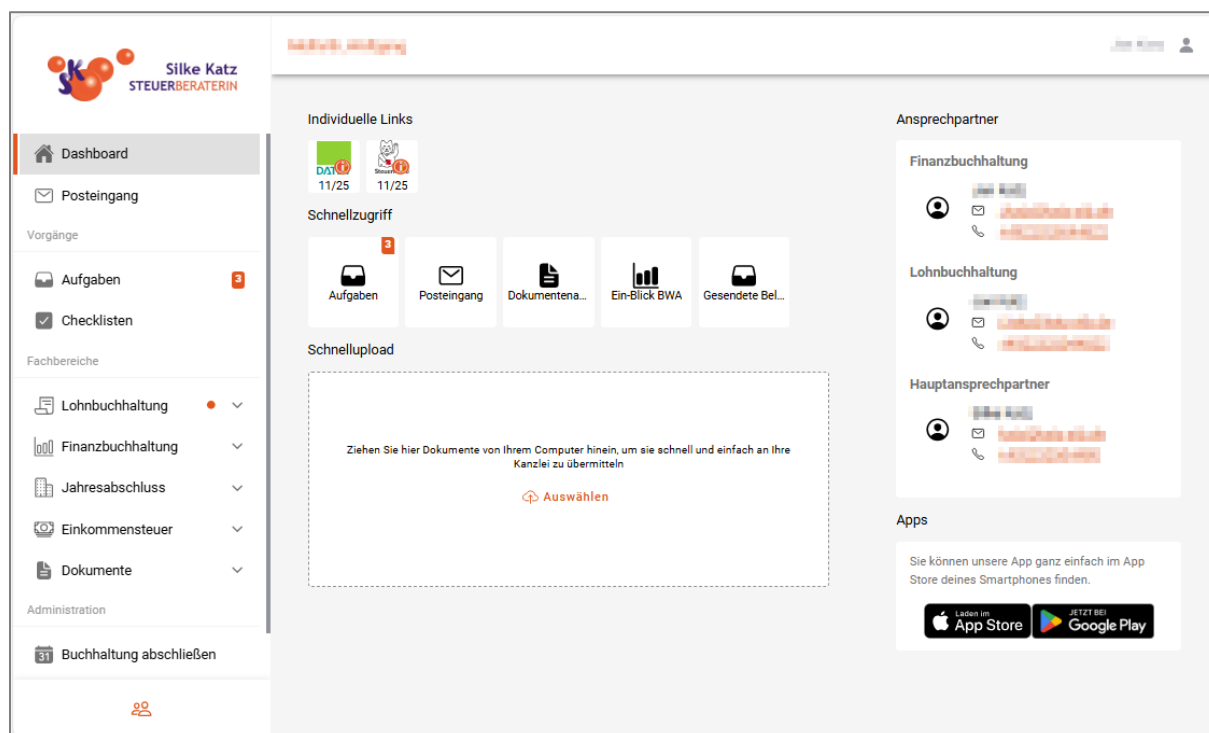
SK Silke Katz
STEUERBERATERIN

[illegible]

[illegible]

Dashboard

Posteingang

Vorgänge

Aufgaben 3

Checklisten

Fachbereiche

Lohnbuchhaltung

Finanzbuchhaltung

Jahresabschluss

Einkommensteuer

Dokumente

Administration

Buchhaltung abschließen

Individuelle Links

DAT 11/25

Steuer 11/25

Schnellzugriff

3
Aufgaben

Posteingang

Dokumentena...

Ein-Blick BWA

Gesendete Bel...

Schnellupload

Ziehen Sie hier Dokumente von Ihrem Computer hinein, um sie schnell und einfach an Ihre Kanzlei zu übermitteln

Auswählen

Ansprechpartner

Finanzbuchhaltung

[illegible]
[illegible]
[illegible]

Lohnbuchhaltung

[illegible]
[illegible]
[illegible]

Hauptansprechpartner

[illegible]
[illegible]
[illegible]

Apps

Sie können unsere App ganz einfach im App Store deines Smartphones finden.

Laden im App Store

JETZT BEI Google Play